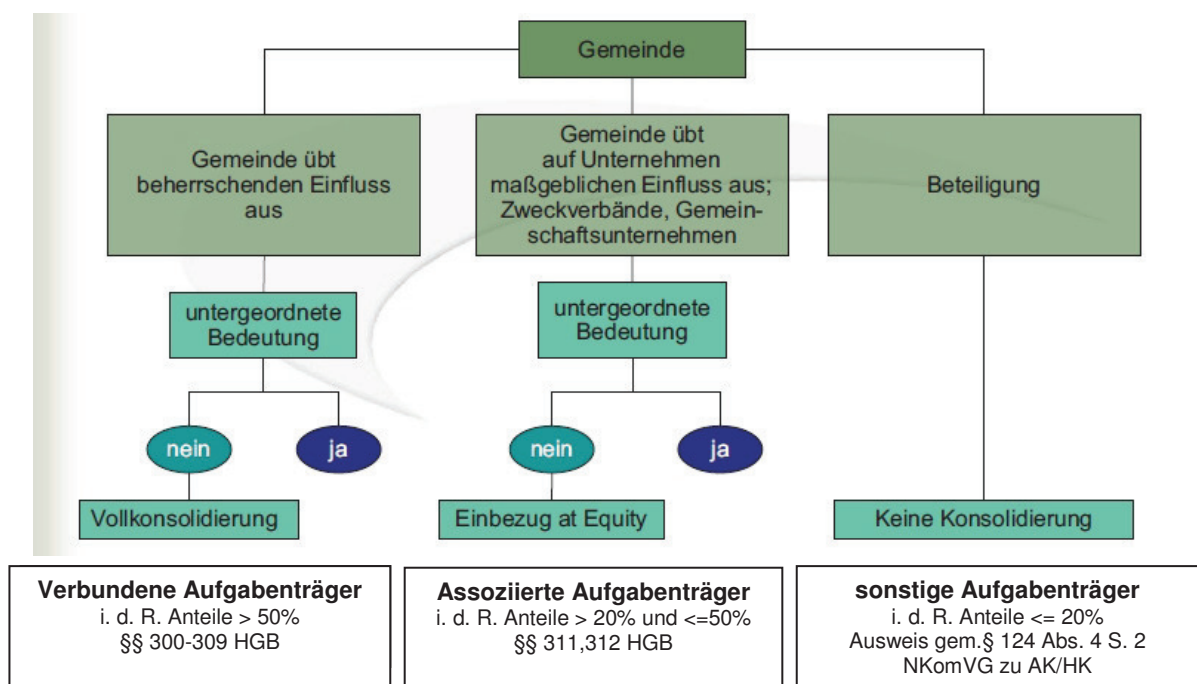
Gemeinde

Gemeinde übt beherrschenden Einfluss aus

Gemeinde übt auf Unternehmen maßgeblichen Einfluss aus; Zweckverbände, Gemeinschaftsunternehmen

Beteiligung

untergeordnete Bedeutung

untergeordnete Bedeutung

nein

ja

nein

ja

Vollkonsolidierung

Einbezug at Equity

Keine Konsolidierung

**Verbundene Aufgabenträger**
i. d. R. Anteile > 50%
§§ 300-309 HGB

**Assoziierte Aufgabenträger**
i. d. R. Anteile > 20% und <=50%
§§ 311,312 HGB

**sonstige Aufgabenträger**
i. d. R. Anteile <= 20%
Ausweis gem.§ 124 Abs. 4 S. 2 NKomVG zu AK/HK